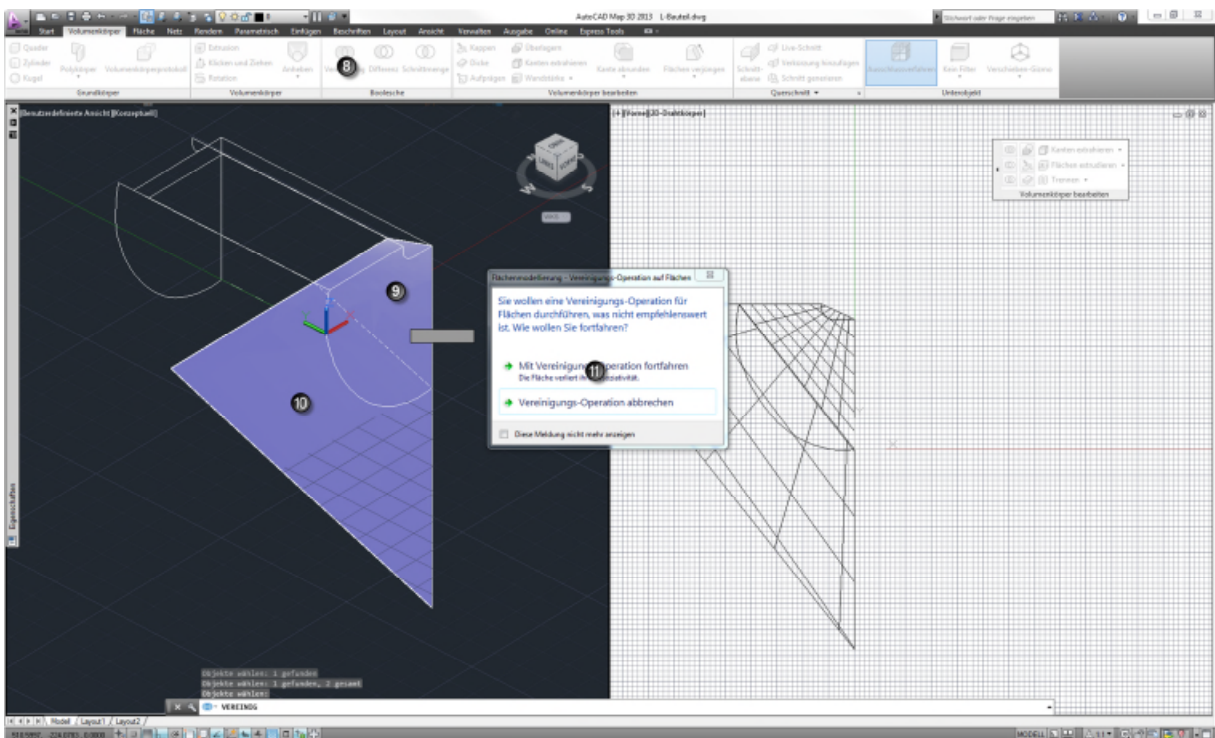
AutoCAD Map 3D 2013 L-Bauteil.dwg

Stichwort oder Frage eingeben

Start Volumenkörper Fläche Netz Rendern Parametrisch Einfügen Beschriften Layout Ansicht Verwalten Ausgabe Online Express Tools

Quader Zylinder Kugel Polykörper Volumenkörperprotokoll Extrusion Klicken und Ziehen Rotation Anheben Vereinig Differenz Schnittmenge Kappen Dicke Aufprägen Überlagern Kanten extrahieren Wandstärke Kante abrunden Flächen verjüngen Schnittebene Live-Schnitt Verbindung hinzufügen Schnitt generieren Kein Filter Verschieben Gizmo

Grundkörper Volumenkörper Boolesche Volumenkörper bearbeiten Querschnitt Unterobjekt

8

[-][Benutzerdefinierte Ansicht][Konzeptuell]

[+][Vorne][2D-Drahtkörper]

Kanten extrahieren Flächen extrudieren Trennen
Volumenkörper bearbeiten

9

10

Flächenmodellierung - Vereinigungs-Operation auf Flächen

Sie wollen eine Vereinigungs-Operation für Flächen durchführen, was nicht empfehlenswert ist. Wie wollen Sie fortfahren?

Mit Vereinigungs-Operation fortfahren
Die Fläche verliert ihre Assoziativität.

11

Vereinigungs-Operation abbrechen

Diese Meldung nicht mehr anzeigen

Eigenschaften

Objekte wählen: 1 gefunden
Objekte wählen: 1 gefunden, 2 gesamt
Objekte wählen:

VEREINIG

Modell Layout1 Layout2

MODELL